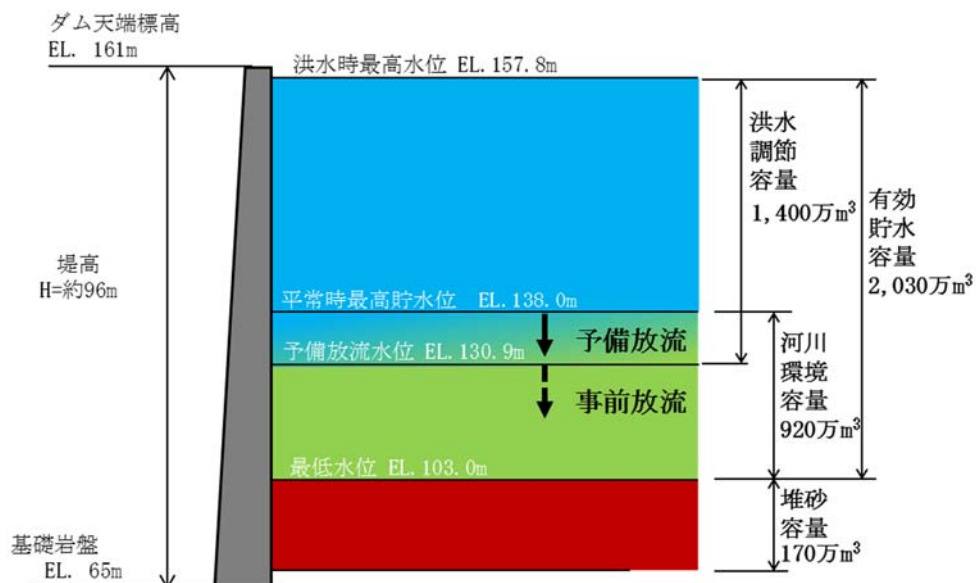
ダム天端標高
EL. 161m

洪水時最高水位 EL. 157.8m

堤高
H=約96m

洪水
調節
容量
1,400万$m^3$

有効
貯水
容量
2,030万$m^3$

平常時最高貯水位 EL. 138.0m

予備放流水位 EL. 130.9m

予備放流

事前放流

河川
環境
容量
920万$m^3$

最低水位 EL. 103.0m

堆砂
容量
170万$m^3$

基礎岩盤
EL. 65m